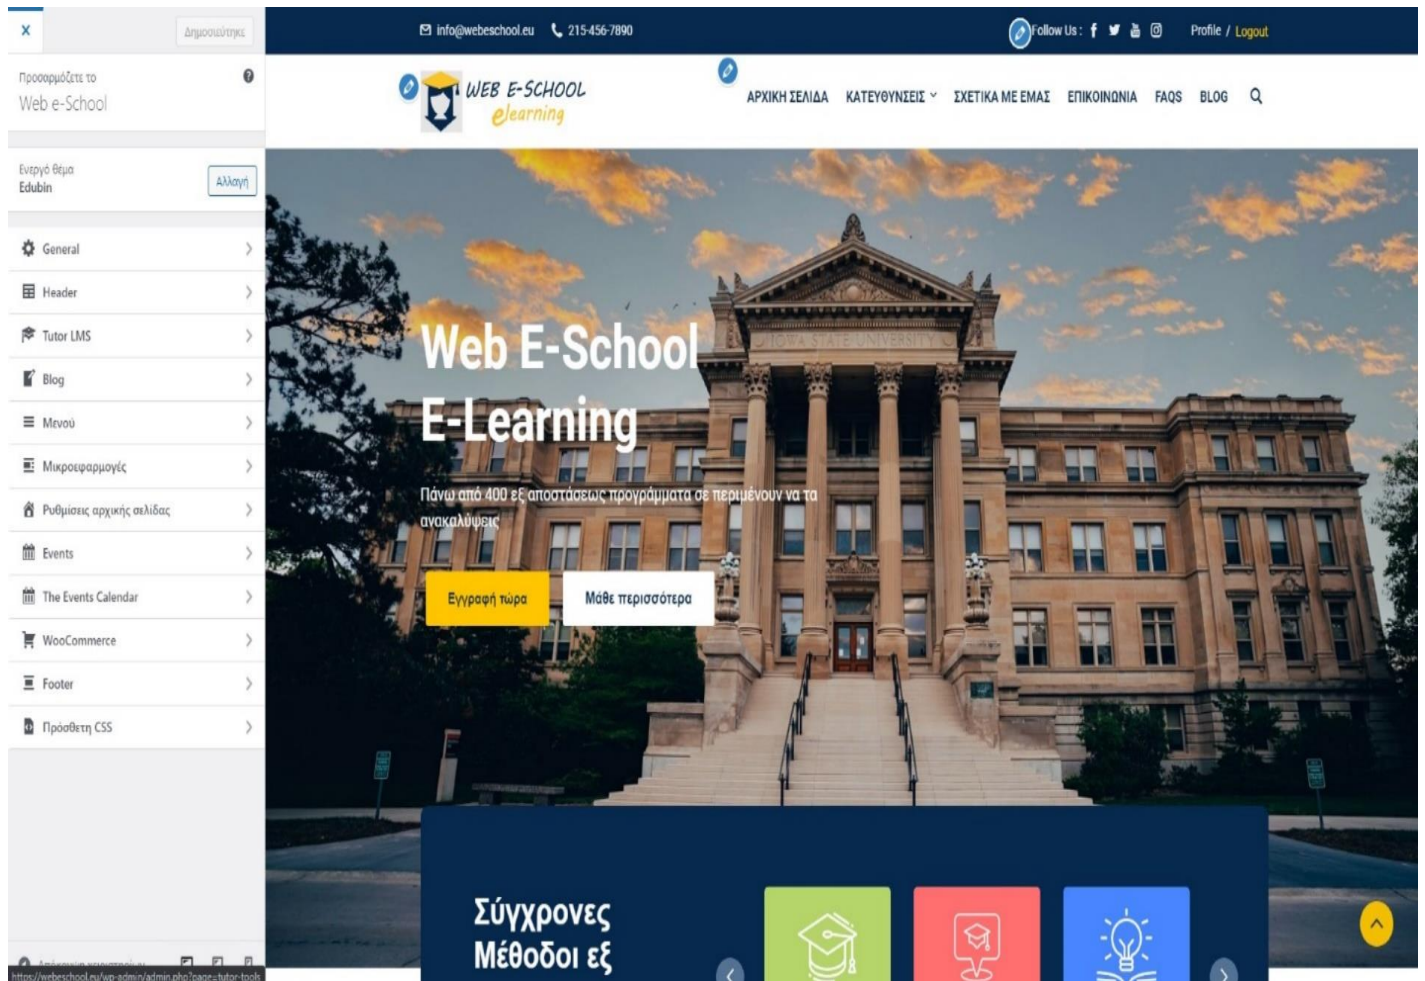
×
Δημοσιεύτηκε

Προσαρμόζετε το
Web e-School

Ενεργό θέμα
Edubin
Αλλαγή

General
Header
Tutor LMS
Blog
Μενού
Μικροεφαρμογές
Ρυθμίσεις αρχικής σελίδας
Events
The Events Calendar
WooCommerce
Footer
Πρόσθετη CSS

https://webeschool.eu/wp-admin/admin.php?page=tutor-tools

info@webeschool.eu 215-456-7890
Follow Us :
Profile / Logout

WEB E-SCHOOL elearning

ΑΡΧΙΚΗ ΣΕΛΙΔΑ ΚΑΤΕΥΘΥΝΣΕΙΣ ΣΧΕΤΙΚΑ ΜΕ ΕΜΑΣ ΕΠΙΚΟΙΝΩΝΙΑ FAQS BLOG

IOWA STATE UNIVERSITY

Web E-School
E-Learning

Πάνω από 400 εξ αποστάσεως προγράμματα σε περιμένουν να τα ανακαλύψεις

Εγγραφή τώρα
Μάθε περισσότερα

Σύγχρονες
Μέθοδοι εξ